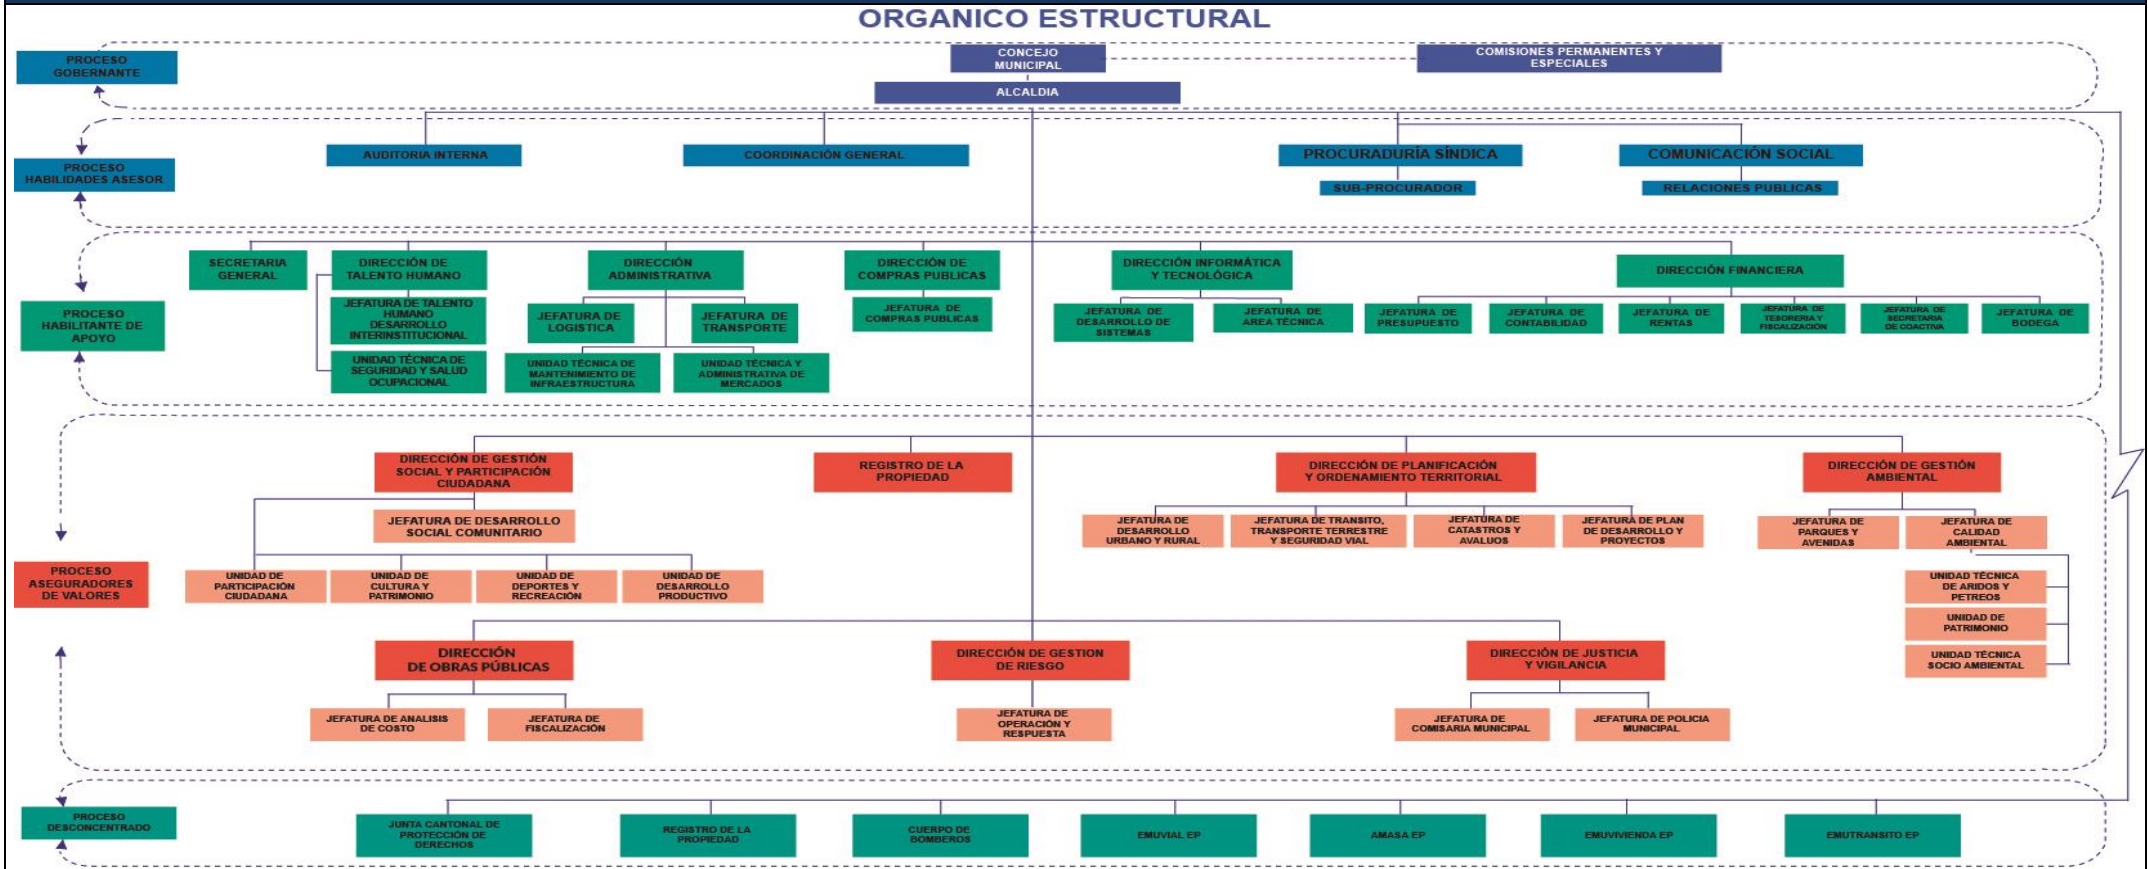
ORGANICO ESTRUCTURAL

PROCESO GOBERNANTE

CONCEJO MUNICIPAL

COMISIONES PERMANENTES Y ESPECIALES

ALCALDIA

PROCESO HABILIDADES ASESOR

AUDITORIA INTERNA

COORDINACIÓN GENERAL

PROCURADURÍA SÍNDICA

SUB-PROCURADOR

COMUNICACIÓN SOCIAL

RELACIONES PUBLICAS

PROCESO HABILITANTE DE APOYO

SECRETARIA GENERAL

DIRECCIÓN DE TALENTO HUMANO

JEFATURA DE TALENTO HUMANO DESARROLLO INTERINSTITUCIONAL

UNIDAD TÉCNICA DE SEGURIDAD Y SALUD OCUPACIONAL

DIRECCIÓN ADMINISTRATIVA

JEFATURA DE LOGISTICA

JEFATURA DE TRANSPORTE

UNIDAD TÉCNICA DE MANTENIMIENTO DE INFRAESTRUCTURA

UNIDAD TÉCNICA Y ADMINISTRATIVA DE MERCADOS

DIRECCIÓN DE COMPRAS PUBLICAS

JEFATURA DE COMPRAS PUBLICAS

DIRECCIÓN INFORMÁTICA Y TECNOLÓGICA

JEFATURA DE DESARROLLO DE SISTEMAS

JEFATURA DE AREA TÉCNICA

DIRECCIÓN FINANCIERA

JEFATURA DE PRESUPUESTO

JEFATURA DE CONTABILIDAD

JEFATURA DE RENTAS

JEFATURA DE TESORERIA Y FISCALIZACIÓN

JEFATURA DE SECRETARIA DE COACTIVA

JEFATURA DE BODEGA

PROCESO ASEGURADORES DE VALORES

DIRECCIÓN DE GESTIÓN SOCIAL Y PARTICIPACIÓN CIUDADANA

JEFATURA DE DESARROLLO SOCIAL COMUNITARIO

UNIDAD DE PARTICIPACIÓN CIUDADANA

UNIDAD DE CULTURA Y PATRIMONIO

UNIDAD DE DEPORTES Y RECREACIÓN

UNIDAD DE DESARROLLO PRODUCTIVO

REGISTRO DE LA PROPIEDAD

DIRECCIÓN DE PLANIFICACIÓN Y ORDENAMIENTO TERRITORIAL

JEFATURA DE DESARROLLO URBANO Y RURAL

JEFATURA DE TRANSITO, TRANSPORTE TERRESTRE Y SEGURIDAD VIAL

JEFATURA DE CATASTROS Y AVALUOS

JEFATURA DE PLAN DE DESARROLLO Y PROYECTOS

DIRECCIÓN DE GESTIÓN AMBIENTAL

JEFATURA DE PARQUES Y AVENIDAS

JEFATURA DE CALIDAD AMBIENTAL

UNIDAD TÉCNICA DE ARIDOS Y PETREOS

UNIDAD DE PATRIMONIO

UNIDAD TÉCNICA SOCIO AMBIENTAL

DIRECCIÓN DE OBRAS PÚBLICAS

JEFATURA DE ANALISIS DE COSTO

JEFATURA DE FISCALIZACIÓN

DIRECCIÓN DE GESTION DE RIESGO

JEFATURA DE OPERACIÓN Y RESPUESTA

DIRECCIÓN DE JUSTICIA Y VIGILANCIA

JEFATURA DE COMISARIA MUNICIPAL

JEFATURA DE POLICIA MUNICIPAL

PROCESO DESCONCENTRADO

JUNTA CANTONAL DE PROTECCIÓN DE DERECHOS

REGISTRO DE LA PROPIEDAD

CUERPO DE BOMBEROS

EMUVIAL EP

AMASA EP

EMUVIVIENDA EP

EMUTRANSITO EP